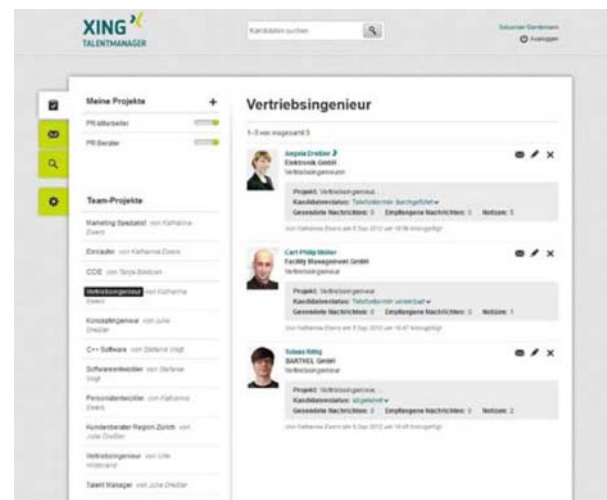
XING
TALENTMANAGER

Kandidaten suchen

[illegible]
Ausloggen

Meine Projekte
+
PR Mitarbeiter
PR Berater

Team-Projekte
Marketing Spezialist von Katharina Evers
Einkäufer von Katharina Evers
COE von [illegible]
Vertriebsingenieur von Katharina Evers
Konzeptingenieur von Julia Dreßler
C++ Software von Stefanie Vogt
Softwareentwickler von Stefanie Vogt
Personalentwickler von Katharina Evers
Kundenberater Region Zürich von Julia Dreßler
Vertriebsingenieur von Ute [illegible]
Talent Manager von Julia Dreßler

Vertriebsingenieur
1-3 von insgesamt 3

Angela Dreßler
Elektronik GmbH
Vertriebsingenieurin
Projekt: Vertriebsingenieur
Kandidatenstatus: Telefoninterview durchgeführt
Gesendete Nachrichten: 0 Empfangene Nachrichten: 0 Notizen: 5
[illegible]

Carl-Philip Müller
Facility Management GmbH
Vertriebsingenieur
Projekt: Vertriebsingenieur
Kandidatenstatus: Telefoninterview vereinbart
Gesendete Nachrichten: 0 Empfangene Nachrichten: 0 Notizen: 1
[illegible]

Tobias Kittig
BARTHEL GmbH
Vertriebsingenieur
Projekt: Vertriebsingenieur
Kandidatenstatus: abgelehnt
Gesendete Nachrichten: 0 Empfangene Nachrichten: 0 Notizen: 2
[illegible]